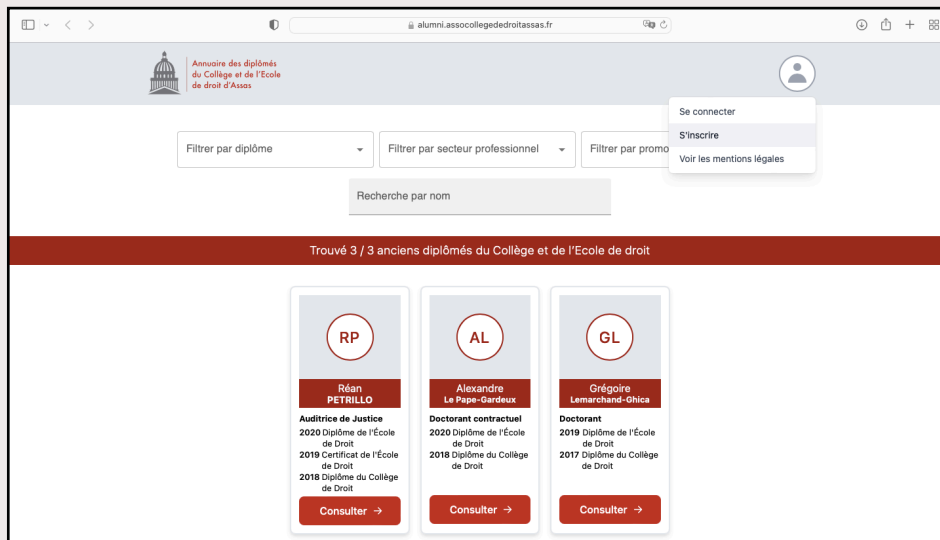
alumni.assocollegededroitassas.fr

Annuaire des diplômés du Collège et de l'Ecole de droit d'Assas

Se connecter
S'inscrire
Voir les mentions légales

Filtrer par diplôme
Filtrer par secteur professionnel
Filtrer par promo

Recherche par nom

Trouvé 3 / 3 anciens diplômés du Collège et de l'Ecole de droit

RP
Réan
PETRILLO
Auditrice de Justice
2020 Diplôme de l'École de Droit
2019 Certificat de l'École de Droit
2018 Diplôme du Collège de Droit
Consulter →

AL
Alexandre
Le Pape-Gardeux
Doctorant contractuel
2020 Diplôme de l'École de Droit
2018 Diplôme du Collège de Droit
Consulter →

GL
Grégoire
Lemarchand-Ghica
Doctorant
2019 Diplôme de l'École de Droit
2017 Diplôme du Collège de Droit
Consulter →